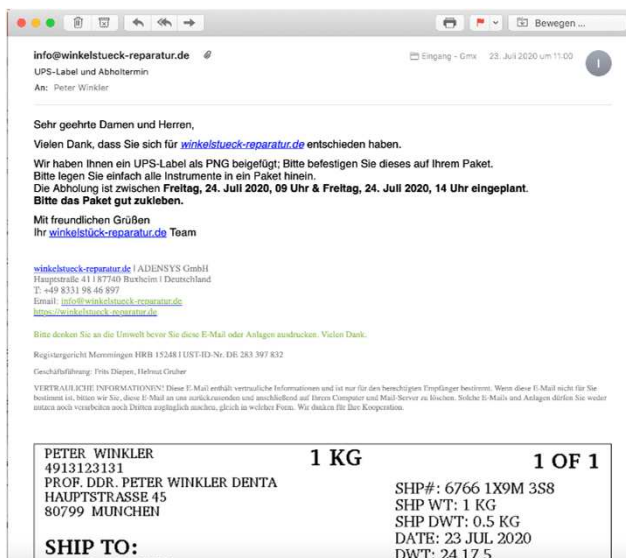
Bewegen ...

info@winkelstueck-reparatur.de
UPS-Label und Abholtermin
An: Peter Winkler

Eingang – Gmx 23. Juli 2020 um 11:00

I

Sehr geehrte Damen und Herren,

Vielen Dank, dass Sie sich für winkelstueck-reparatur.de entschieden haben.

Wir haben Ihnen ein UPS-Label als PNG beigefügt; Bitte befestigen Sie dieses auf Ihrem Paket. Bitte legen Sie einfach alle Instrumente in ein Paket hinein.
Die Abholung ist zwischen **Freitag, 24. Juli 2020, 09 Uhr & Freitag, 24. Juli 2020, 14 Uhr eingeplant. Bitte das Paket gut zukleben.**

Mit freundlichen Grüßen
Ihr winkelstück-reparatur.de Team

winkelstueck-reparatur.de | ADENSYS GmbH
Hauptstraße 41 | 87740 Buxheim | Deutschland
T: +49 8331 98 46 897
Email: info@winkelstueck-reparatur.de
https://winkelstueck-reparatur.de

Bitte denken Sie an die Umwelt bevor Sie diese E-Mail oder Anlagen ausdrucken. Vielen Dank.

Registergericht Memmingen HRB 15248 | UST-ID-Nr. DE 283 397 832

Geschäftsführung: Frits Diepen, Helmut Gruber

VERTRAULICHE INFORMATIONEN! Diese E-Mail enthält vertrauliche Informationen und ist nur für den berechtigten Empfänger bestimmt. Wenn diese E-Mail nicht für Sie bestimmt ist, bitten wir Sie, diese E-Mail an uns zurückzusenden und anschließend auf Ihrem Computer und Mail-Server zu löschen. Solche E-Mails und Anlagen dürfen Sie weder nutzen noch verarbeiten noch Dritten zugänglich machen, gleich in welcher Form. Wir danken für Ihre Kooperation.

PETER WINKLER
4913123131
PROF. DDR. PETER WINKLER DENTA
HAUPTSTRASSE 45
80799 MUNCHEN

1 KG

1 OF 1

SHP#: 6766 1X9M 3S8
SHP WT: 1 KG
SHP DWT: 0.5 KG
DATE: 23 JUL 2020
DWT: 24,17,5

SHIP TO: